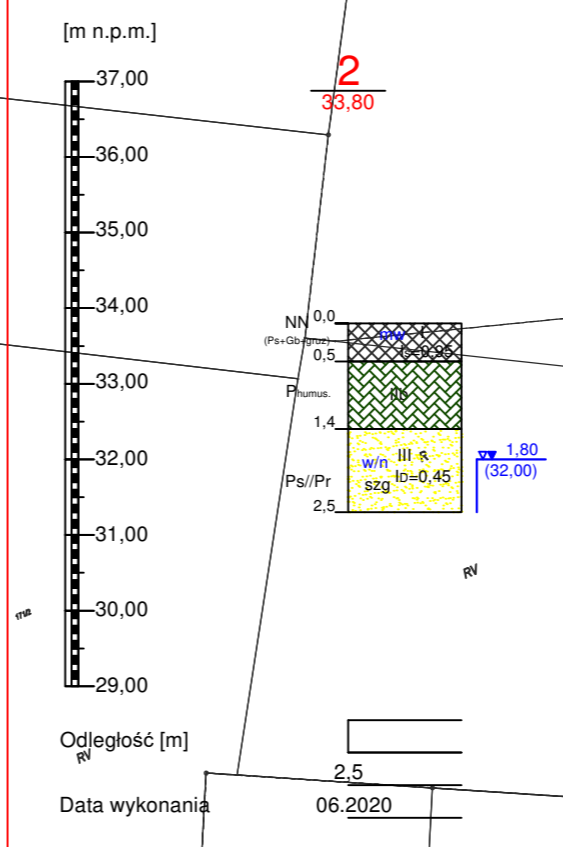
[m n.p.m.]

2
33,80

37,00
36,00
35,00
34,00
33,00
32,00
31,00
30,00
29,00

NN
(Ps+Gb+gruz)
0,0
0,5
mw
I
Is=0,95

Phumus.
1,4
II

Ps//Pr
2,5
w/n
szg
III s
ID=0,45

1,80
(32,00)

RV
RV
RV

Odległość [m]
2,5
Data wykonania
06.2020